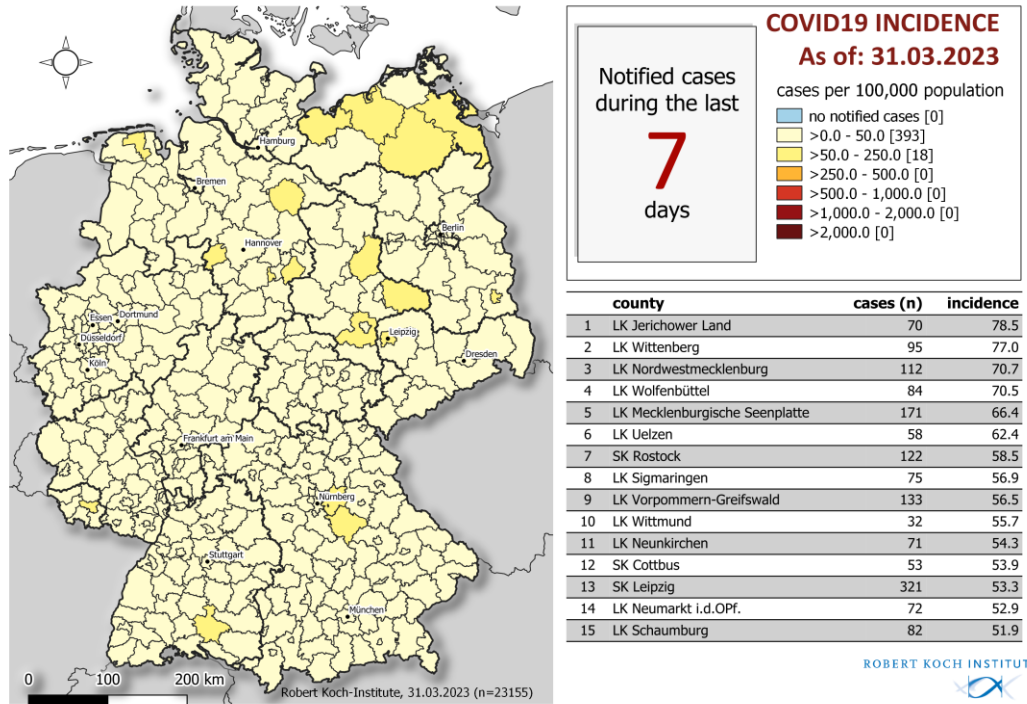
Hamburg
Bremen
Berlin
Hannover
Essen
Dortmund
Düsseldorf
Köln
Leipzig
Dresden
Frankfurt am Main
Nürnberg
Stuttgart
München

0 100 200 km

Robert Koch-Institute, 31.03.2023 (n=23155)

COVID19 INCIDENCE
As of: 31.03.2023

Notified cases during the last
7
days

cases per 100,000 population
no notified cases [0]
>0.0 - 50.0 [393]
>50.0 - 250.0 [18]
>250.0 - 500.0 [0]
>500.0 - 1,000.0 [0]
>1,000.0 - 2,000.0 [0]
>2,000.0 [0]

| | county | cases (n) | incidence |
|---|---|---|---|
| 1 | LK Jerichower Land | 70 | 78.5 |
| 2 | LK Wittenberg | 95 | 77.0 |
| 3 | LK Nordwestmecklenburg | 112 | 70.7 |
| 4 | LK Wolfenbüttel | 84 | 70.5 |
| 5 | LK Mecklenburgische Seenplatte | 171 | 66.4 |
| 6 | LK Uelzen | 58 | 62.4 |
| 7 | SK Rostock | 122 | 58.5 |
| 8 | LK Sigmaringen | 75 | 56.9 |
| 9 | LK Vorpommern-Greifswald | 133 | 56.5 |
| 10 | LK Wittmund | 32 | 55.7 |
| 11 | LK Neunkirchen | 71 | 54.3 |
| 12 | SK Cottbus | 53 | 53.9 |
| 13 | SK Leipzig | 321 | 53.3 |
| 14 | LK Neumarkt i.d.OPf. | 72 | 52.9 |
| 15 | LK Schaumburg | 82 | 51.9 |

ROBERT KOCH INSTITUT